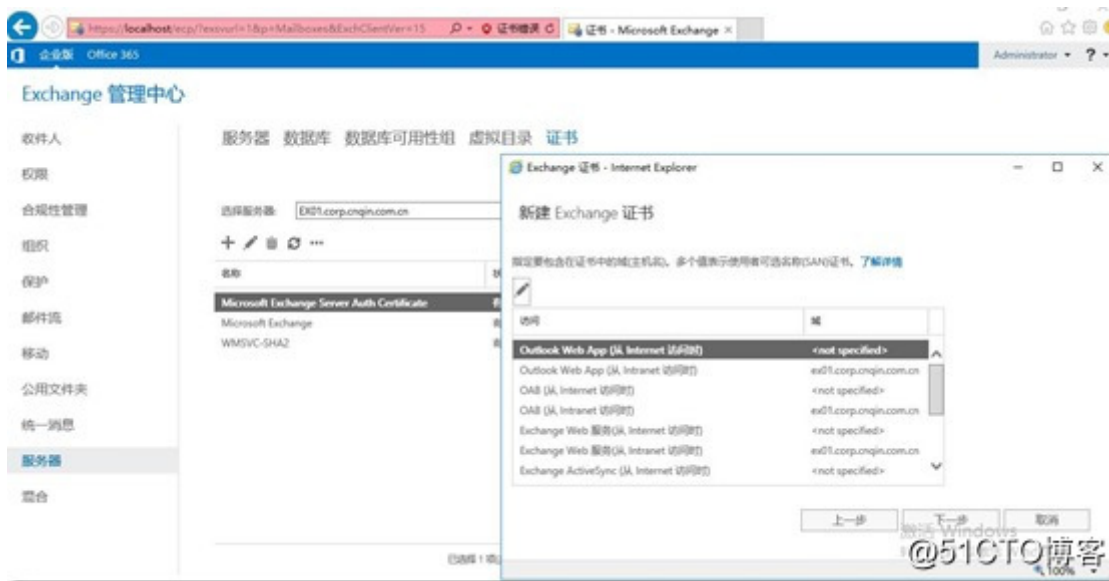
https://localhost/ecp/?exsvurl=1&p=Mailboxes&ExchClientVer=15
证书错误
证书 - Microsoft Exchange ×
企业版 Office 365
Administrator ▾ ? ▾

Exchange 管理中心

收件人
权限
合规性管理
组织
保护
邮件流
移动
公用文件夹
统一消息
服务器
混合

服务器 数据库 数据库可用性组 虚拟目录 证书

选择服务器: EX01.corp.cnqin.com.cn

名称
Microsoft Exchange Server Auth Certificate
Microsoft Exchange
WMSVC-SHA2

已选择 1 项

Exchange 证书 - Internet Explorer

新建 Exchange 证书

指定要包含在证书中的域(主机名)。多个值表示使用者可选名称(SAN)证书。了解详情

| 访问 | 域 |
|---|---|
| Outlook Web App (从 Internet 访问时) | <not specified> |
| Outlook Web App (从 Intranet 访问时) | ex01.corp.cnqin.com.cn |
| OAB (从 Internet 访问时) | <not specified> |
| OAB (从 Intranet 访问时) | ex01.corp.cnqin.com.cn |
| Exchange Web 服务(从 Internet 访问时) | <not specified> |
| Exchange Web 服务(从 Intranet 访问时) | ex01.corp.cnqin.com.cn |
| Exchange ActiveSync (从 Internet 访问时) | <not specified> |

上一步 下一步 取消

激活 Windows
@51CTO博客
100%